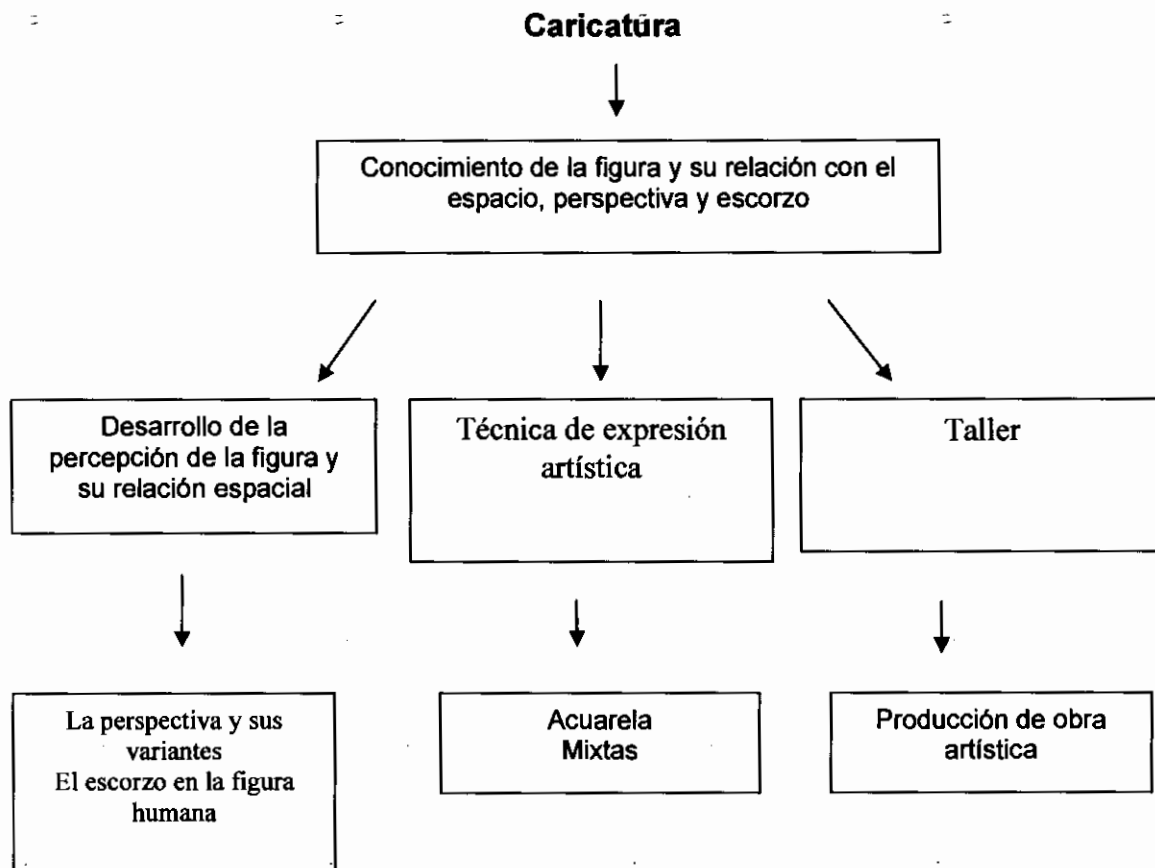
Caricatūra

Conocimiento de la figura y su relación con el espacio, perspectiva y escorzo

Desarrollo de la percepción de la figura y su relación espacial

Técnica de expresión artística

Taller

La perspectiva y sus variantes
El escorzo en la figura humana

Acuarela
Mixtas

Producción de obra artística